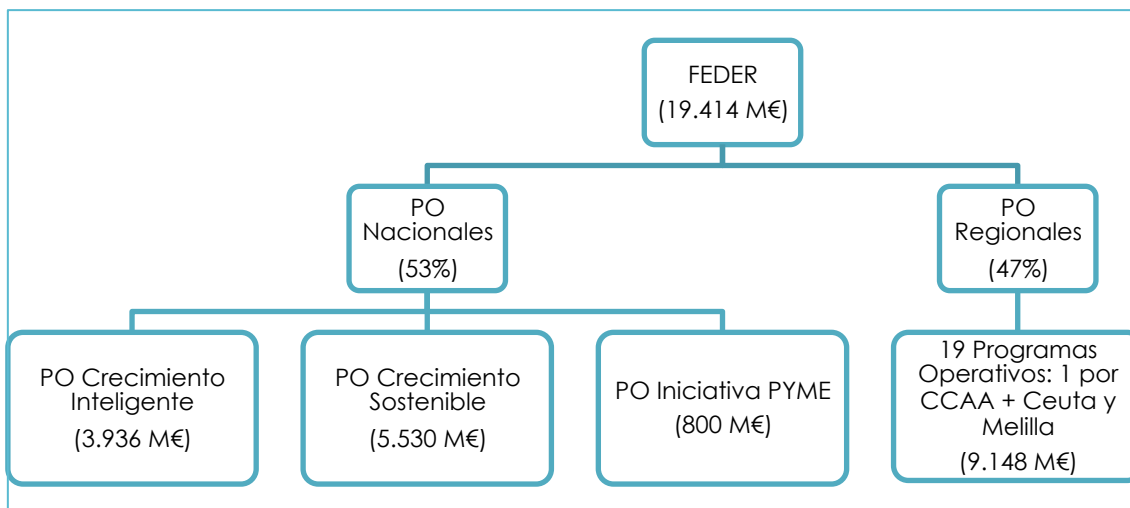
FEDER
(19.414 M€)

PO
Nacionales
(53%)

PO
Regionales
(47%)

PO Crecimiento Inteligente
(3.936 M€)

PO Crecimiento Sostenible
(5.530 M€)

PO Iniciativa PYME
(800 M€)

19 Programas Operativos: 1 por CCAA + Ceuta y Melilla
(9.148 M€)